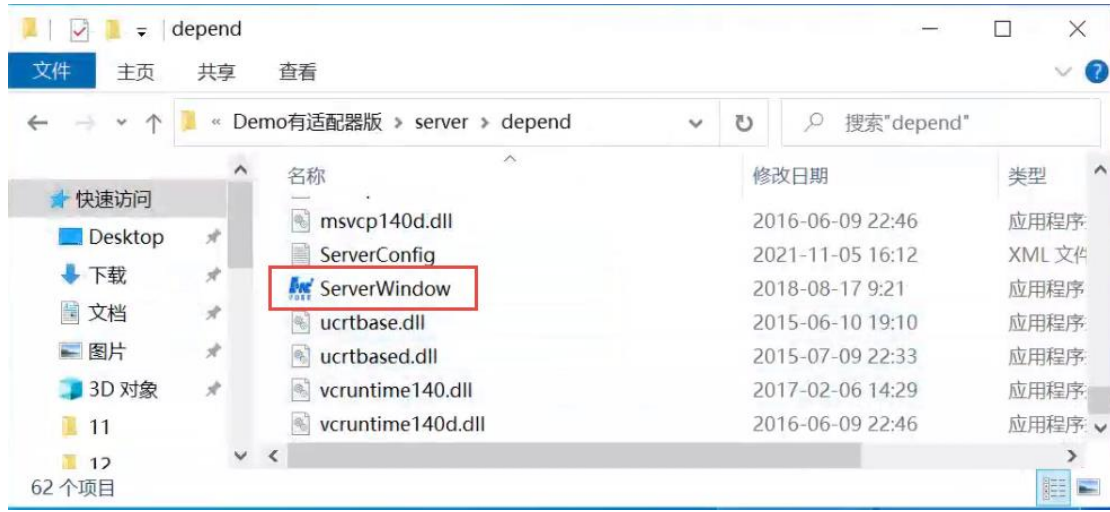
depend

文件 主页 共享 查看

« Demo有适配器版 > server > depend

搜索"depend"

快速访问
Desktop
下载
文档
图片
3D 对象
11
12

| 名称 | 修改日期 | 类型 |
|---|---|---|
| msvcp140d.dll | 2016-06-09 22:46 | 应用程序 |
| ServerConfig | 2021-11-05 16:12 | XML 文件 |
| ServerWindow | 2018-08-17 9:21 | 应用程序 |
| ucrtbase.dll | 2015-06-10 19:10 | 应用程序 |
| ucrtbased.dll | 2015-07-09 22:33 | 应用程序 |
| vcruntime140.dll | 2017-02-06 14:29 | 应用程序 |
| vcruntime140d.dll | 2016-06-09 22:46 | 应用程序 |

62 个项目